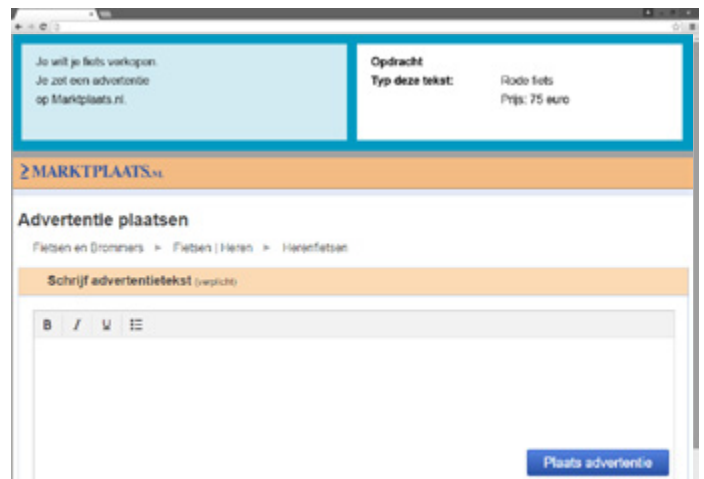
Je wilt je fiets verkopen.
Je zet een advertentie
op Marktplaats.nl.

Opdracht
Typ deze tekst: Rode fiets
Prijs: 75 euro

MARKTPLAATS.NL

Advertentie plaatsen

Fietsen en Brommers ► Fietsen | Heren ► Herenfietsen

Schrijf advertentietekst (verplicht)

B I U

Plaats advertentie